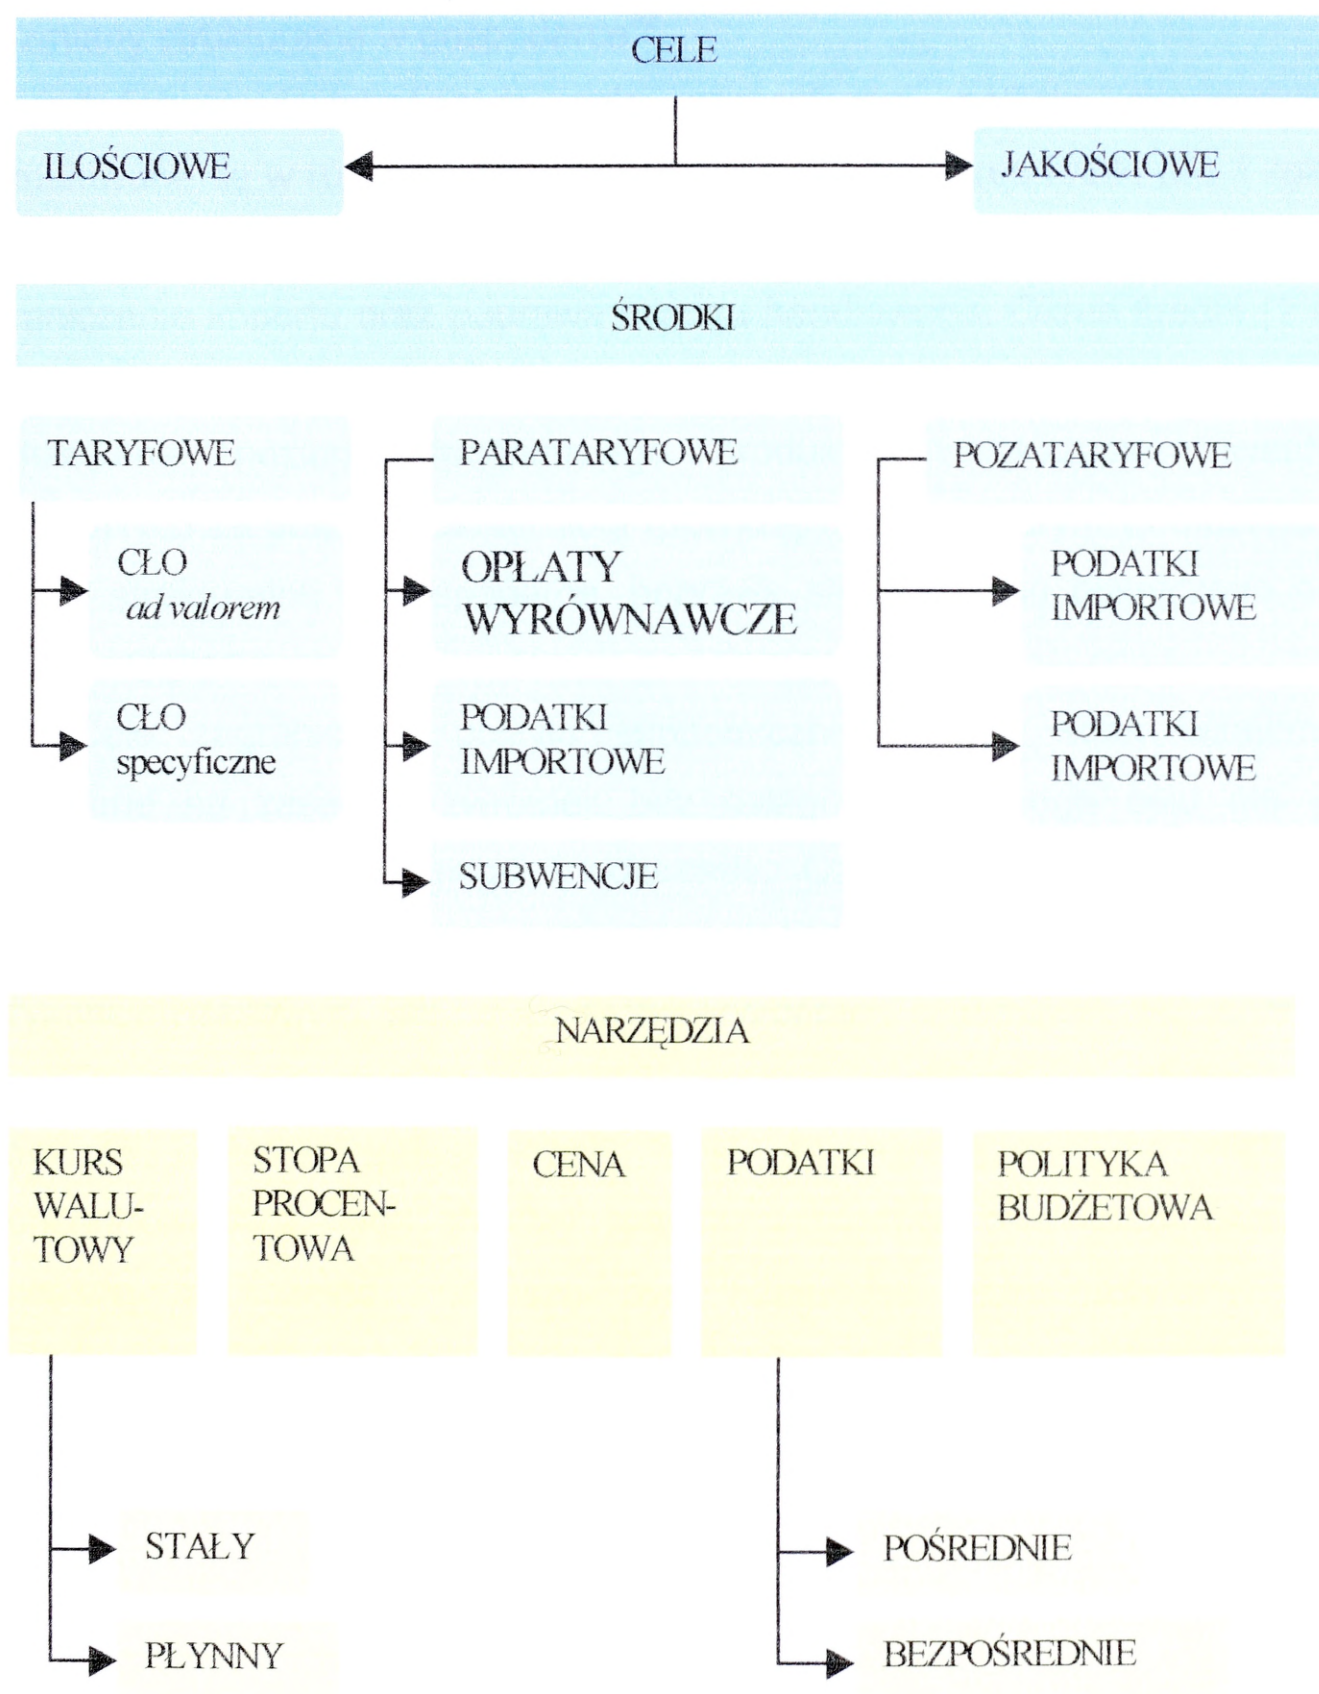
CELE

ILOŚCIOWE

JAKOŚCIOWE

ŚRODKI

TARYFOWE

CŁO ad valorem

CŁO specyficzne

PARATARYFOWE

OPŁATY WYRÓWNAWCZE

PODATKI IMPORTOWE

SUBWENCJE

POZATARYFOWE

PODATKI IMPORTOWE

PODATKI IMPORTOWE

NARZĘDZIA

KURS WALUTOWY

STOPA PROCENTOWA

CENA

PODATKI

POLITYKA BUDŻETOWA

STAŁY

PŁYNNY

POŚREDNIE

BEZPOŚREDNIE